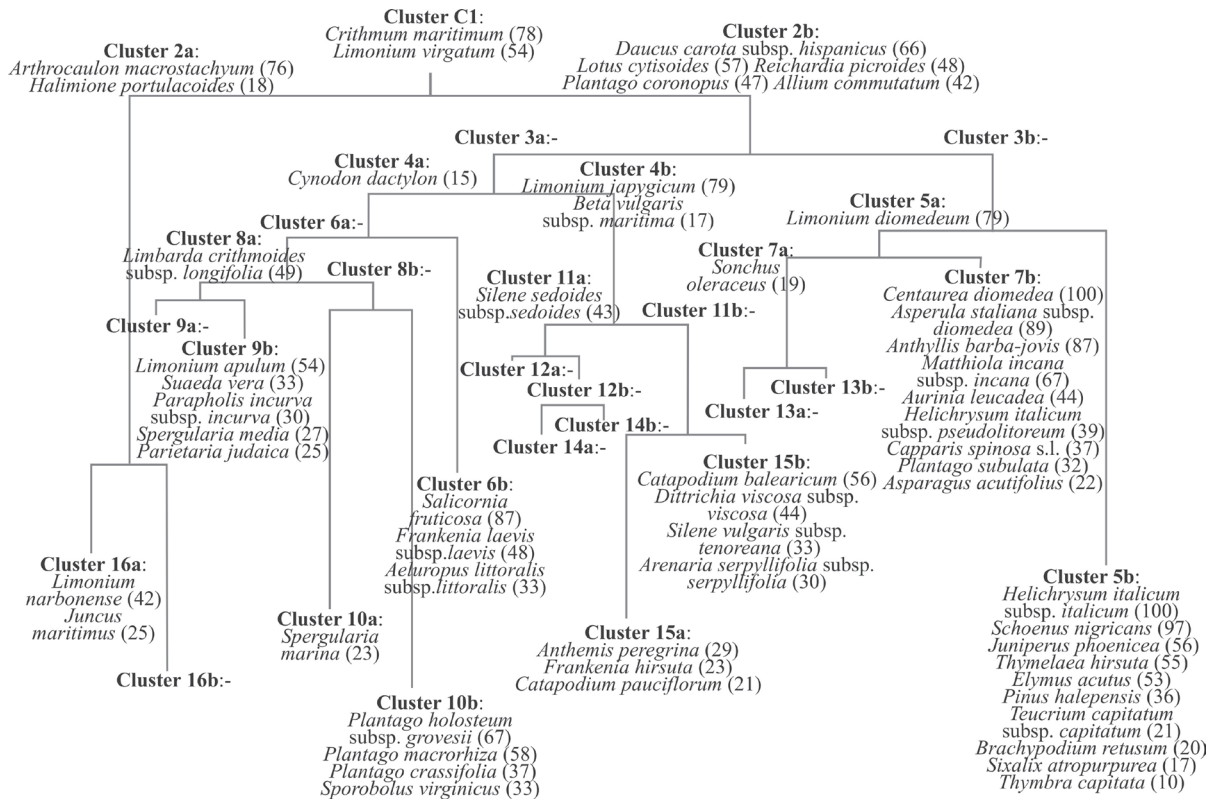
Cluster C1:
Crithmum maritimum (78)
Limonium virgatum (54)

Cluster 2a:
Arthrocaulon macrostachyum (76)
Halimione portulacoides (18)

Cluster 2b:
Daucus carota subsp. hispanicus (66)
Lotus cytisoides (57) Reichardia picroides (48)
Plantago coronopus (47) Allium commutatum (42)

Cluster 3a:-

Cluster 3b:-

Cluster 4a:
Cynodon dactylon (15)

Cluster 4b:
Limonium japygicum (79)
Beta vulgaris
subsp. maritima (17)

Cluster 5a:
Limonium diomedeum (79)

Cluster 6a:-

Cluster 8a:
Limbarda crithmoides
subsp. longifolia (49)

Cluster 8b:-

Cluster 7a:
Sonchus
oleraceus (19)

Cluster 7b:
Centaurea diomedea (100)
Asperula staliana subsp.
diomedea (89)
Anthyllis barba-jovis (87)
Matthiola incana
subsp. incana (67)
Aurinia leucadea (44)
Helichrysum italicum
subsp. pseudolitoreum (39)
Capparis spinosa s.l. (37)
Plantago subulata (32)
Asparagus acutifolius (22)

Cluster 11a:
Silene sedoides
subsp.sedoides (43)

Cluster 11b:-

Cluster 9a:-

Cluster 9b:
Limonium apulum (54)
Suaeda vera (33)
Parapholis incurva
subsp. incurva (30)
Spergularia media (27)
Parietaria judaica (25)

Cluster 12a:-

Cluster 12b:-

Cluster 13b:-

Cluster 13a:-

Cluster 14b:-

Cluster 14a:-

Cluster 15b:
Catapodium balearicum (56)
Dittrichia viscosa subsp.
viscosa (44)
Silene vulgaris subsp.
tenoreana (33)
Arenaria serpyllifolia subsp.
serpyllifolia (30)

Cluster 6b:
Salicornia
fruticosa (87)
Frankenia laevis
subsp.laevis (48)
Aeluropus littoralis
subsp.littoralis (33)

Cluster 16a:
Limonium
narbonense (42)
Juncus
maritimus (25)

Cluster 10a:
Spergularia
marina (23)

Cluster 15a:
Anthemis peregrina (29)
Frankenia hirsuta (23)
Catapodium pauciflorum (21)

Cluster 5b:
Helichrysum italicum
subsp. italicum (100)
Schoenus nigricans (97)
Juniperus phoenicea (56)
Thymelaea hirsuta (55)
Elymus acutus (53)
Pinus halepensis (36)
Teucrium capitatum
subsp. capitatum (21)
Brachypodium retusum (20)
Sixalix atropurpurea (17)
Thymbra capitata (10)

Cluster 16b:-

Cluster 10b:
Plantago holosteum
subsp. grovesii (67)
Plantago macrorhiza (58)
Plantago crassifolia (37)
Sporobolus virginicus (33)